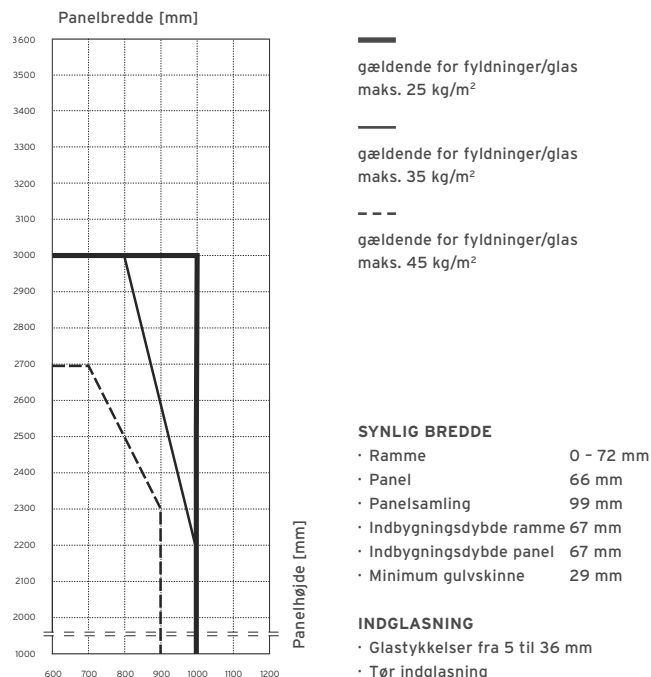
Panelbredde [mm]

3600
3500
3400
3300
3200
3100
3000
2900
2800
2700
2600
2500
2400
2300
2200
2100
2000
1000

600 700 800 900 1000 1100 1200

Panelhøjde [mm]

gældende for fyldninger/glas maks. 25 kg/m²

gældende for fyldninger/glas maks. 35 kg/m²

gældende for fyldninger/glas maks. 45 kg/m²

SYNLIG BREDDE

| | |
|---|---|
| · Ramme | 0 – 72 mm |
| · Panel | 66 mm |
| · Panelsamling | 99 mm |
| · Indbygningsdybde ramme | 67 mm |
| · Indbygningsdybde panel | 67 mm |
| · Minimum gulvskinne | 29 mm |

INDGLASNING

· Glastykkelser fra 5 til 36 mm
· Tør indglasning